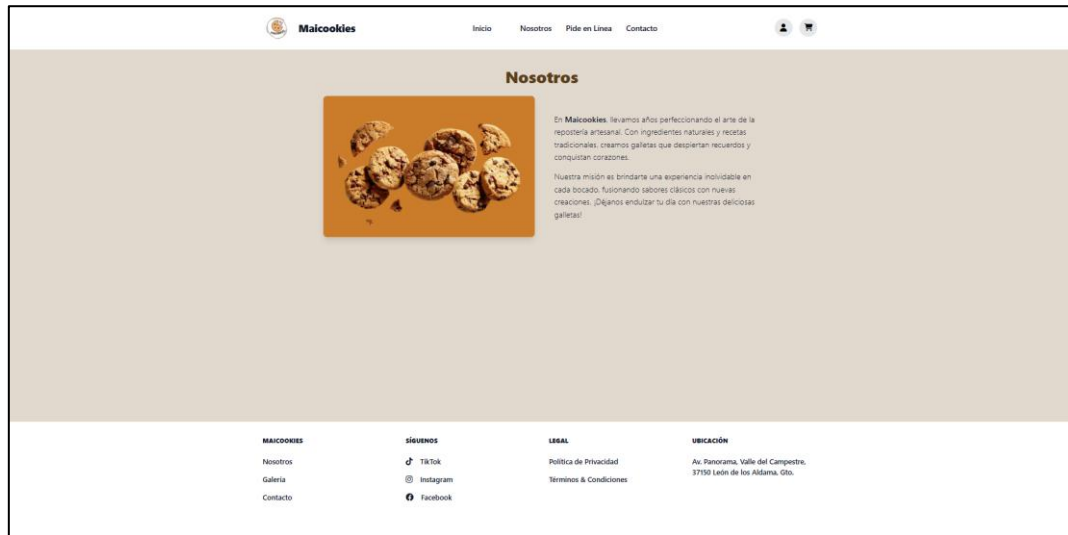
Maicookies

Inicio Nosotros Pide en Línea Contacto

Nosotros

En Maicookies, llevamos años perfeccionando el arte de la repostería artesanal. Con ingredientes naturales y recetas tradicionales, creamos galletas que despiertan recuerdos y conquistan corazones.

Nuestra misión es brindarte una experiencia inolvidable en cada bocado, fusionando sabores clásicos con nuevas creaciones. ¡Déjanos endulzar tu día con nuestras deliciosas galletas!

MAICOOKIES
Nosotros
Galería
Contacto

SÍGUENOS
TikTok
Instagram
Facebook

LEGAL
Política de Privacidad
Términos & Condiciones

UBICACIÓN
Av. Panorama, Valle del Campestre, 37150 León de los Aldama, Gto.